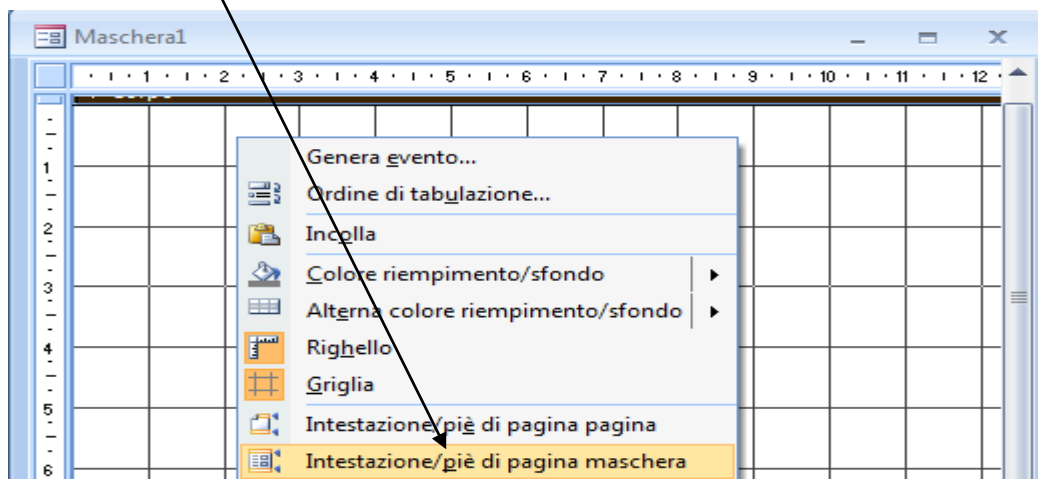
Maschera1

1 2 3 4 5 6 7 8 9 10 11 12

1
2
3
4
5
6

Genera evento...
Ordine di tabulazione...
Incolla
Colore riempimento/sfondo
Alterna colore riempimento/sfondo
Righello
Griglia
Intestazione/piè di pagina pagina
Intestazione/piè di pagina maschera